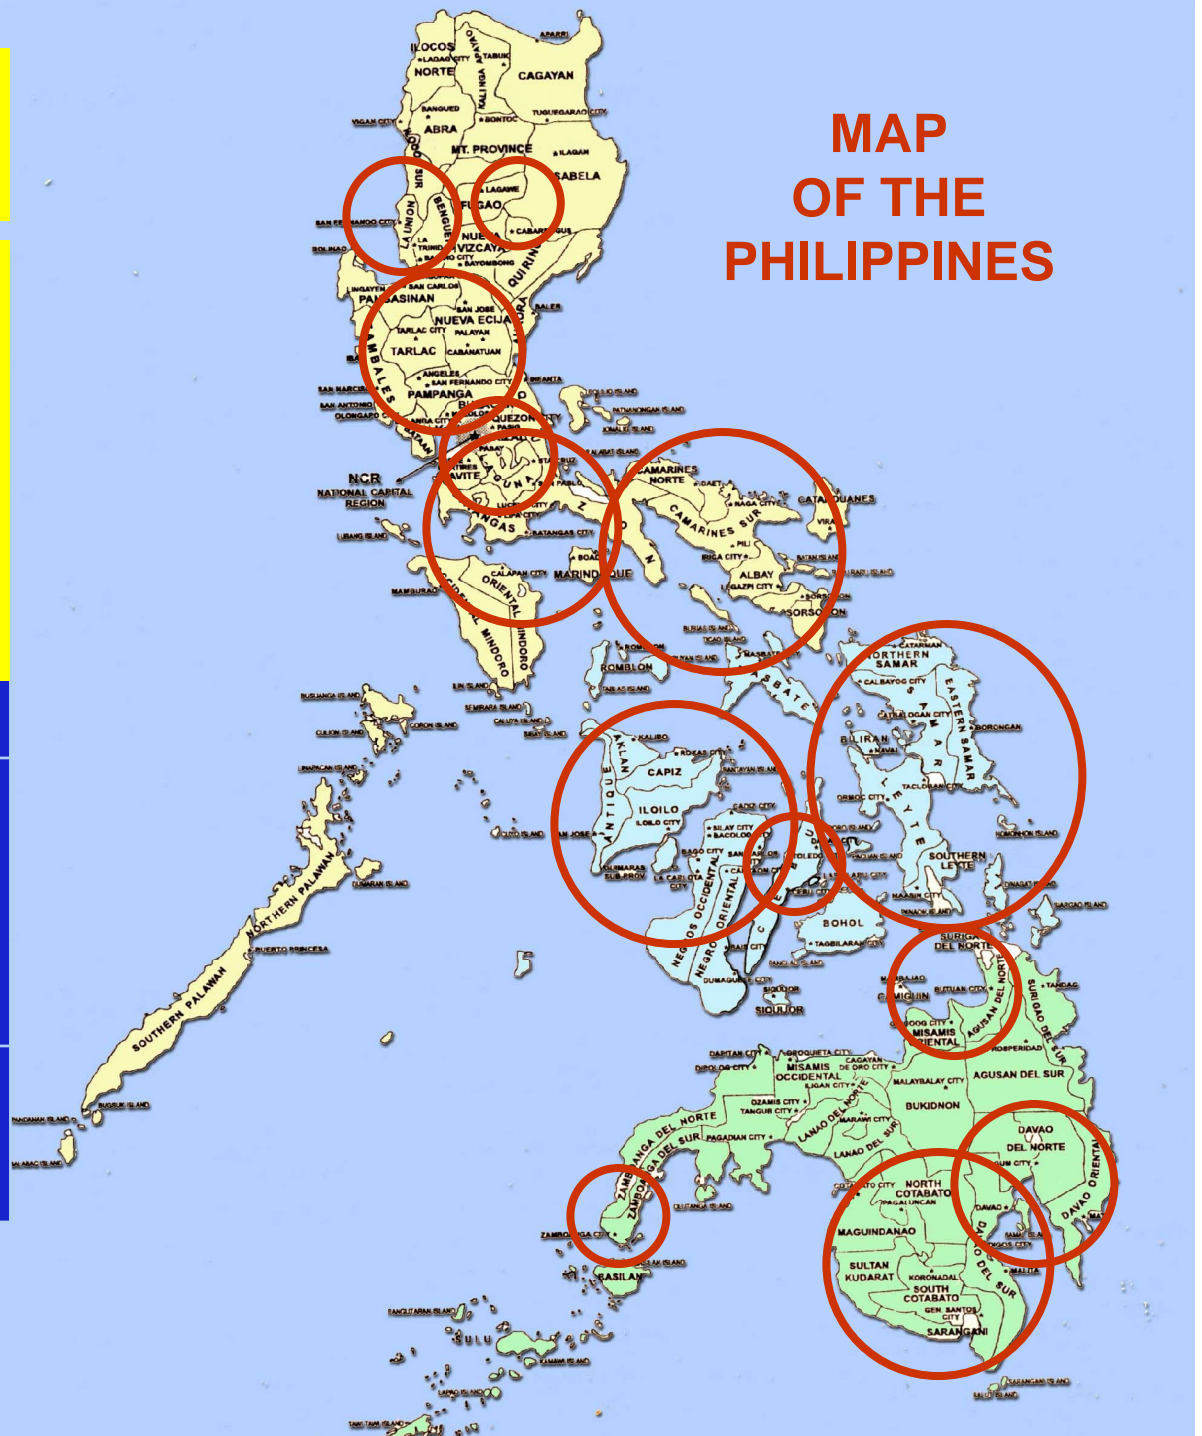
MAP OF THE PHILIPPINES

ILOCOS NORTE
APARRI
CAGAYAN
TUGUEGARAO CITY
ABRA
MT. PROVINCE
ILAGAN
ISABELA
IFUGAO
LAGAWE
NUEVA VIZCAYA
BAYOMBONG
QUIRINO
PANGASINAN
NUEVA ECIJA
TARLAC
TARLAC CITY
PALAYAN
CABANATUAN
ZAMBALES
PAMPANGA
ANGELES
SAN FERNANDO CITY
OLONGAPO CITY
QUEZON
PASIG
NCR
NATIONAL CAPITAL REGION
CAVITE
LAGUNA
BATANGAS
BATANGAS CITY
CAMARINES NORTE
DAET
CATANDUANES
CAMARINES SUR
NAGA CITY
PILI
IRIGA CITY
ALBAY
LEGAZPI CITY
SORSOGON
MARINDUQUE
CALAPAN CITY
ORIENTAL MINDORO
OCCIDENTAL MINDORO
ROMBLON
MASBATE
NORTHERN SAMAR
CATARMAN
CALBAYOG CITY
CATBALOGAN CITY
EASTERN SAMAR
BORONGAN
BILIRAN
NAVAL
LEYTE
TACLOBAN CITY
ORMOC CITY
SOUTHERN LEYTE
AKLAN
KALIBO
CAPIZ
ROXAS CITY
ANTIQUE
ILOILO
ILOILO CITY
GUIMARAS SUB-PROV
NEGROS OCCIDENTAL
SILAY CITY
BACOLOD
BAGO CITY
LA CARLOTA CITY
CADIZ CITY
NEGROS ORIENTAL
DUMAGUETE
CEBU
CEBU CITY
TOLEDO
BOHOL
TAGBILARAN CITY
SIQUIJOR
SURIGAO DEL NORTE
SURIGAO DEL SUR
CAMIGUIN
BUTUAN CITY
AGUSAN DEL NORTE
AGUSAN DEL SUR
MISAMIS ORIENTAL
MISAMIS OCCIDENTAL
DAPITAN CITY
OROQUIETA CITY
CAGAYAN DE ORO CITY
ILIGAN CITY
OZAMIS CITY
TANGUB CITY
MALAYBALAY CITY
BUKIDNON
LANAO DEL NORTE
LANAO DEL SUR
MARAWI CITY
ZAMBOANGA DEL NORTE
ZAMBOANGA DEL SUR
PAGADIAN CITY
ZAMBOANGA CITY
BASILAN
SULU
NORTH COTABATO
MAGUINDANAO
SULTAN KUDARAT
SOUTH COTABATO
KORONADAL
GEN. SANTOS CITY
SARANGANI
DAVAO DEL NORTE
DAVAO
DAVAO DEL SUR
DAVAO ORIENTAL
PALAWAN
NORTHERN PALAWAN
SOUTHERN PALAWAN
PUERTO PRINCESA